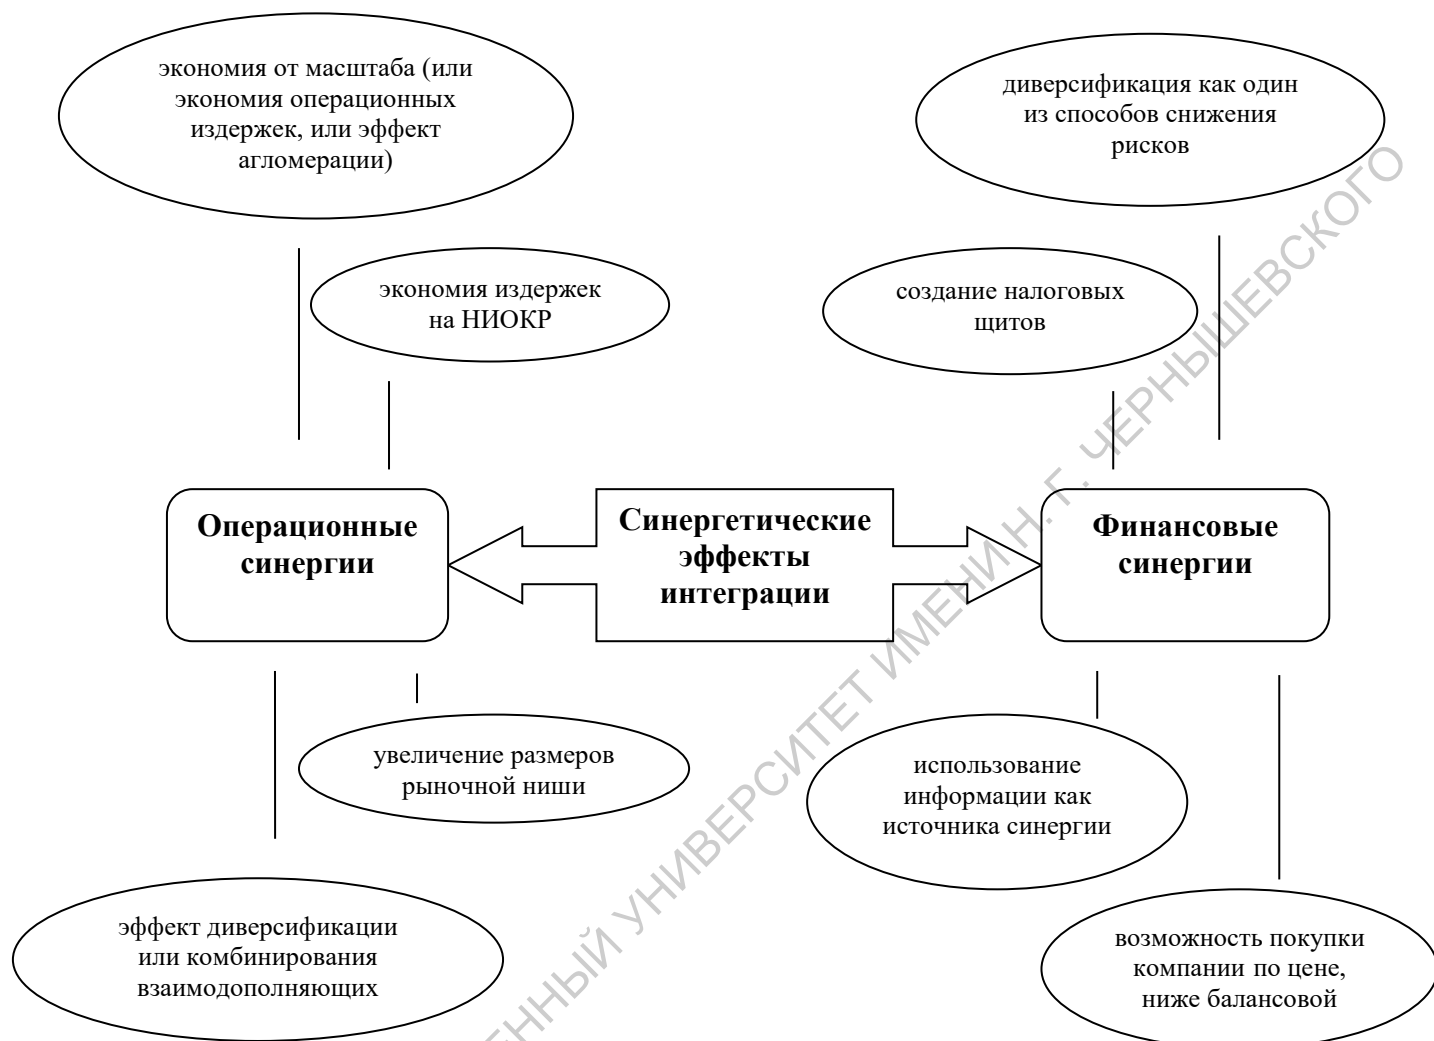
экономия от масштаба (или экономия операционных издержек, или эффект агломерации)

диверсификация как один из способов снижения рисков

экономия издержек на НИОКР

создание налоговых щитов

Операционные синергии

Синергетические эффекты интеграции

Финансовые синергии

увеличение размеров рыночной ниши

использование информации как источника синергии

эффект диверсификации или комбинирования взаимодополняющих

возможность покупки компании по цене, ниже балансовой

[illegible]ННЫЙ УНИВЕРСИТЕТ ИМЕНИ Н. Г. ЧЕРНЫШЕВСКОГО